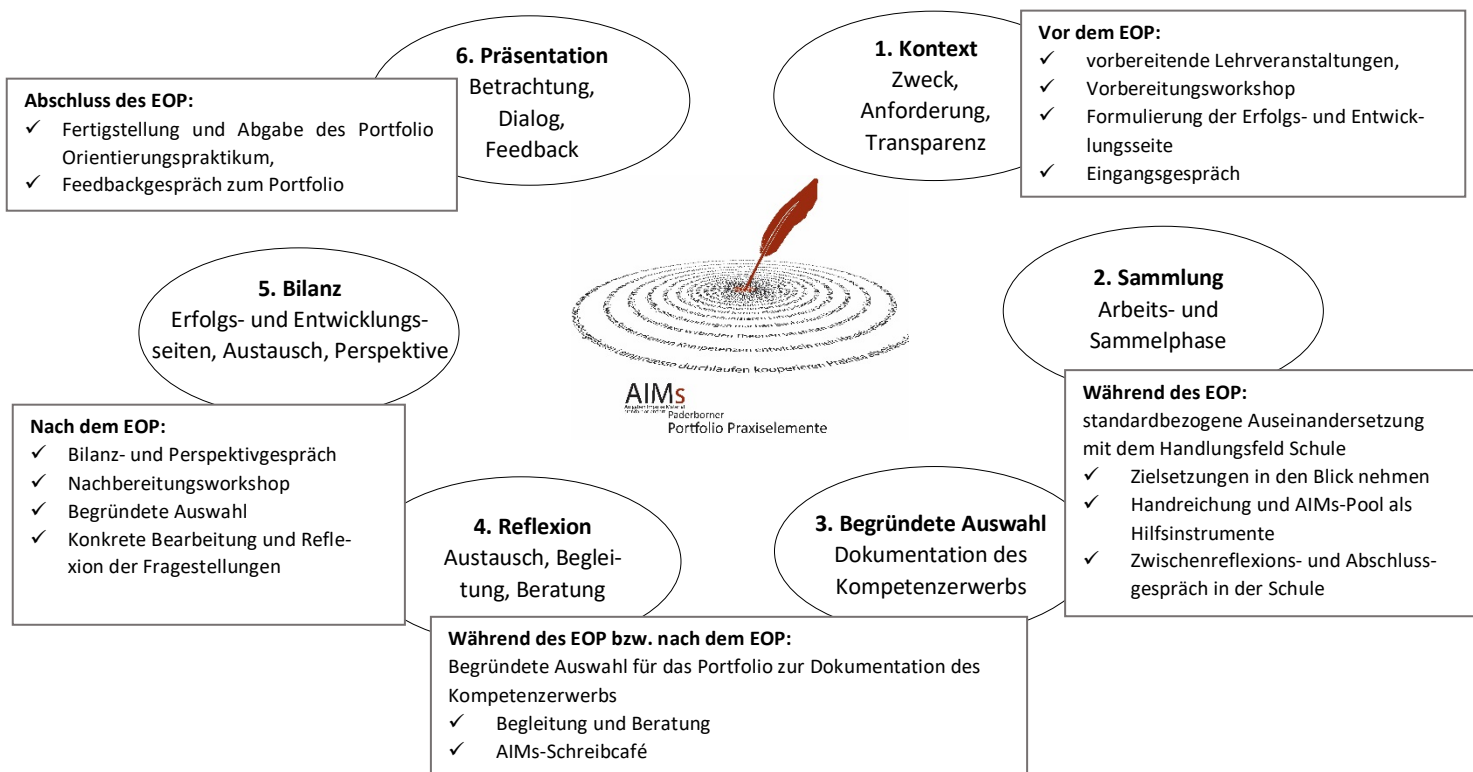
6. Präsentation
Betrachtung, Dialog, Feedback

Abschluss des EOP:
✓ Fertigstellung und Abgabe des Portfolio Orientierungspraktikum,
✓ Feedbackgespräch zum Portfolio

1. Kontext
Zweck, Anforderung, Transparenz

Vor dem EOP:
✓ vorbereitende Lehrveranstaltungen,
✓ Vorbereitungsworkshop
✓ Formulierung der Erfolgs- und Entwicklungsseite
✓ Eingangsgespräch

5. Bilanz
Erfolgs- und Entwicklungsseiten, Austausch, Perspektive

AIMs
Paderborner
Portfolio Praxiselemente

2. Sammlung
Arbeits- und Sammelphase

Während des EOP:
standardbezogene Auseinandersetzung mit dem Handlungsfeld Schule
✓ Zielsetzungen in den Blick nehmen
✓ Handreichung und AIMs-Pool als Hilfsinstrumente
✓ Zwischenreflexions- und Abschlussgespräch in der Schule

Nach dem EOP:
✓ Bilanz- und Perspektivgespräch
✓ Nachbereitungsworkshop
✓ Begründete Auswahl
✓ Konkrete Bearbeitung und Reflexion der Fragestellungen

4. Reflexion
Austausch, Begleitung, Beratung

3. Begründete Auswahl
Dokumentation des Kompetenzerwerbs

Während des EOP bzw. nach dem EOP:
Begründete Auswahl für das Portfolio zur Dokumentation des Kompetenzerwerbs
✓ Begleitung und Beratung
✓ AIMs-Schreibcafé